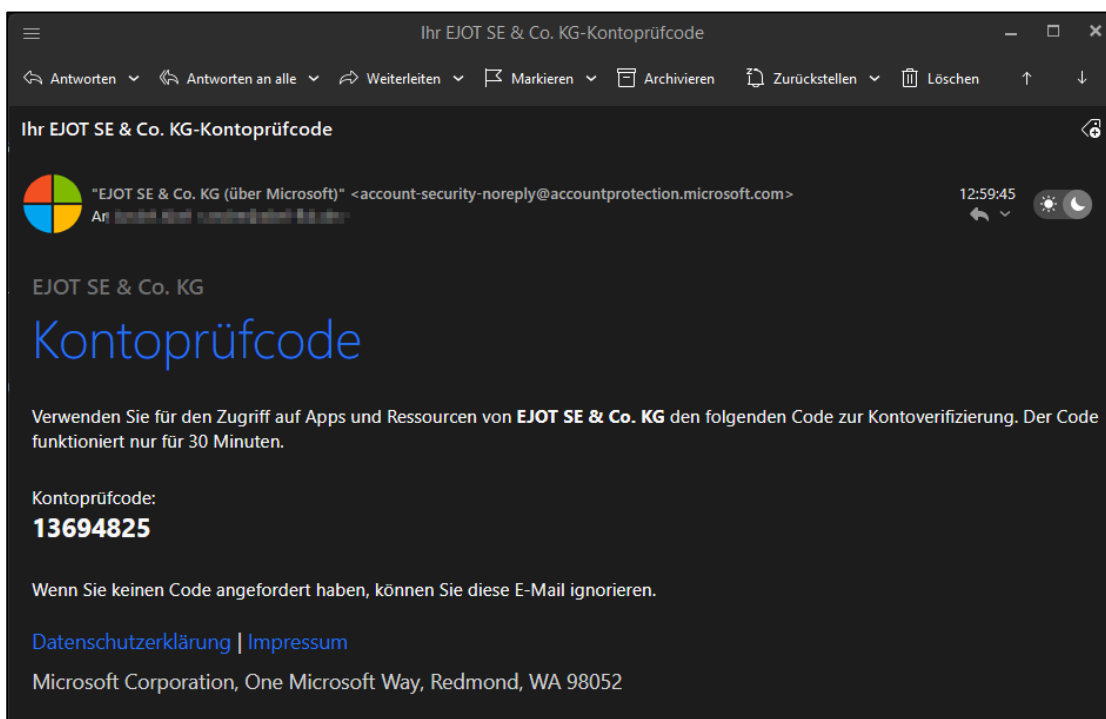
Ihr EJOT SE & Co. KG-Kontoprüfcode

Antworten Antworten an alle Weiterleiten Markieren Archivieren Zurückstellen Löschen

Ihr EJOT SE & Co. KG-Kontoprüfcode

"EJOT SE & Co. KG (über Microsoft)" <account-security-noreply@accountprotection.microsoft.com>
An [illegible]

12:59:45

EJOT SE & Co. KG

Kontoprüfcode

Verwenden Sie für den Zugriff auf Apps und Ressourcen von **EJOT SE & Co. KG** den folgenden Code zur Kontoverifizierung. Der Code funktioniert nur für 30 Minuten.

Kontoprüfcode:
**13694825**

Wenn Sie keinen Code angefordert haben, können Sie diese E-Mail ignorieren.

Datenschutzerklärung | Impressum

Microsoft Corporation, One Microsoft Way, Redmond, WA 98052